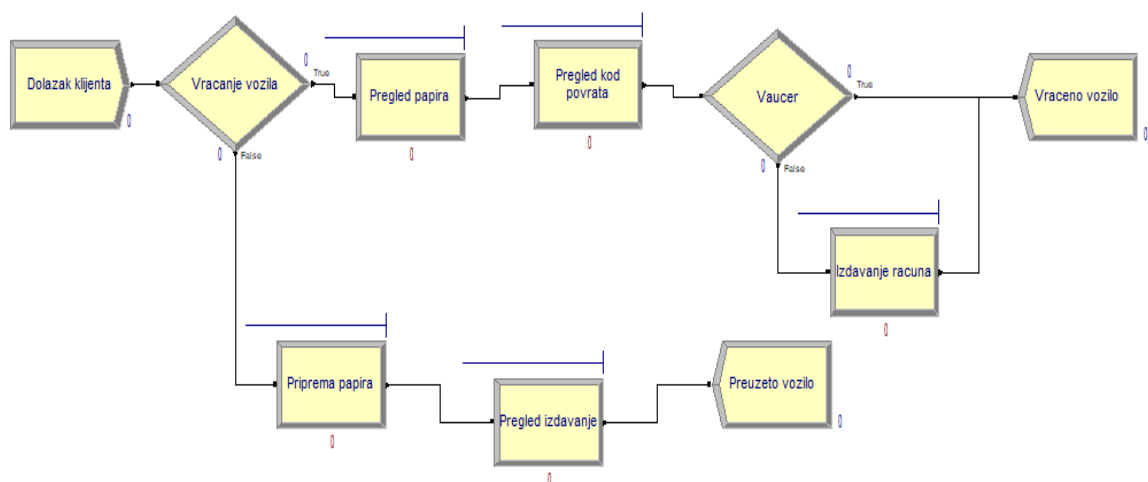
Dolazak klijenta

0

Vracanje vozila

0

True

0

False

Pregled papira

0

Pregled kod povrata

0

Vaucer

0

True

0

False

Vraceno vozilo

0

Izdavanje racuna

0

Priprema papira

0

Pregled izdavanje

0

Preuzeto vozilo

0